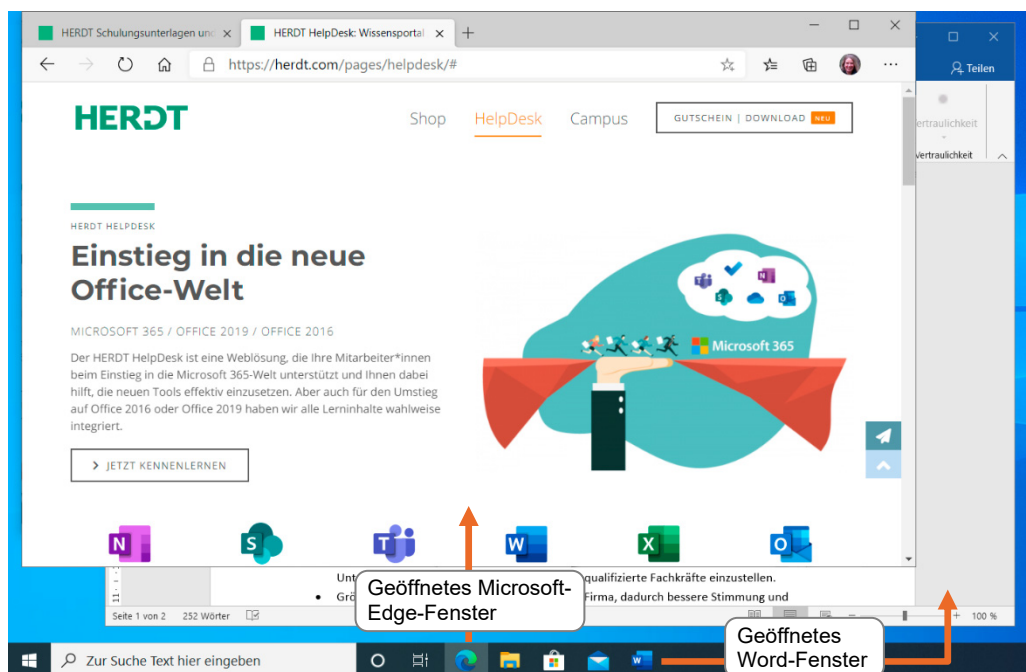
HERDT Schulungsunterlagen und ×

HERDT HelpDesk: Wissensportal ×

+

https://herdt.com/pages/helpdesk/#

Teilen

Vertraulichkeit

Vertraulichkeit

HERDT

Shop HelpDesk Campus

GUTSCHEIN | DOWNLOAD NEU

HERDT HELPDESK

Einstieg in die neue Office-Welt

MICROSOFT 365 / OFFICE 2019 / OFFICE 2016

Der HERDT HelpDesk ist eine Weblösung, die Ihre Mitarbeiter*innen beim Einstieg in die Microsoft 365-Welt unterstützt und Ihnen dabei hilft, die neuen Tools effektiv einzusetzen. Aber auch für den Umstieg auf Office 2016 oder Office 2019 haben wir alle Lerninhalte wahlweise integriert.

> JETZT KENNENLERNEN

Microsoft 365

Unt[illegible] qualifizierte Fachkräfte einzustellen.

• Grö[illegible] Firma, dadurch bessere Stimmung und

Seite 1 von 2 252 Wörter

100 %

Geöffnetes Microsoft-Edge-Fenster

Geöffnetes Word-Fenster

Zur Suche Text hier eingeben